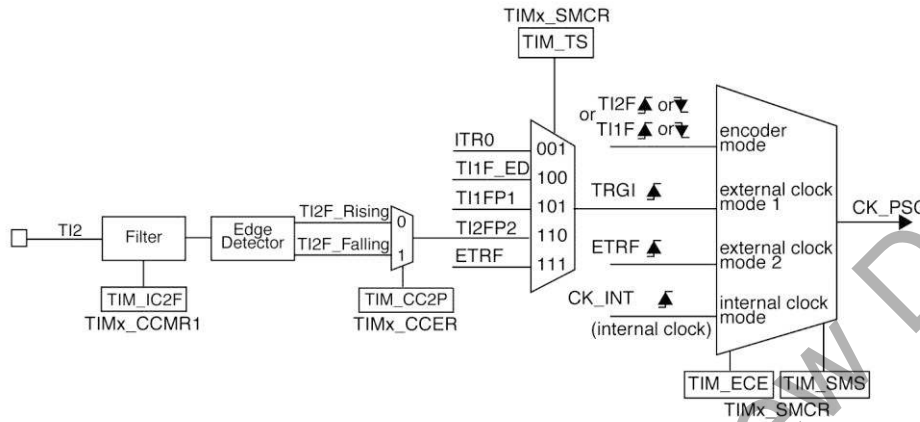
TIMx_SMCR
TIM_TS

TI2
Filter
TIM_IC2F
TIMx_CCMR1
Edge Detector
TI2F_Rising
TI2F_Falling
0
1
TIM_CC2P
TIMx_CCER

ITR0
TI1F_ED
TI1FP1
TI2FP2
ETRF
001
100
101
110
111

TI2F or
or TI1F or
TRGI
ETRF
CK_INT
(internal clock)

encoder mode
external clock mode 1
external clock mode 2
internal clock mode

CK_PSC

TIM_ECE
TIM_SMS
TIMx_SMCR